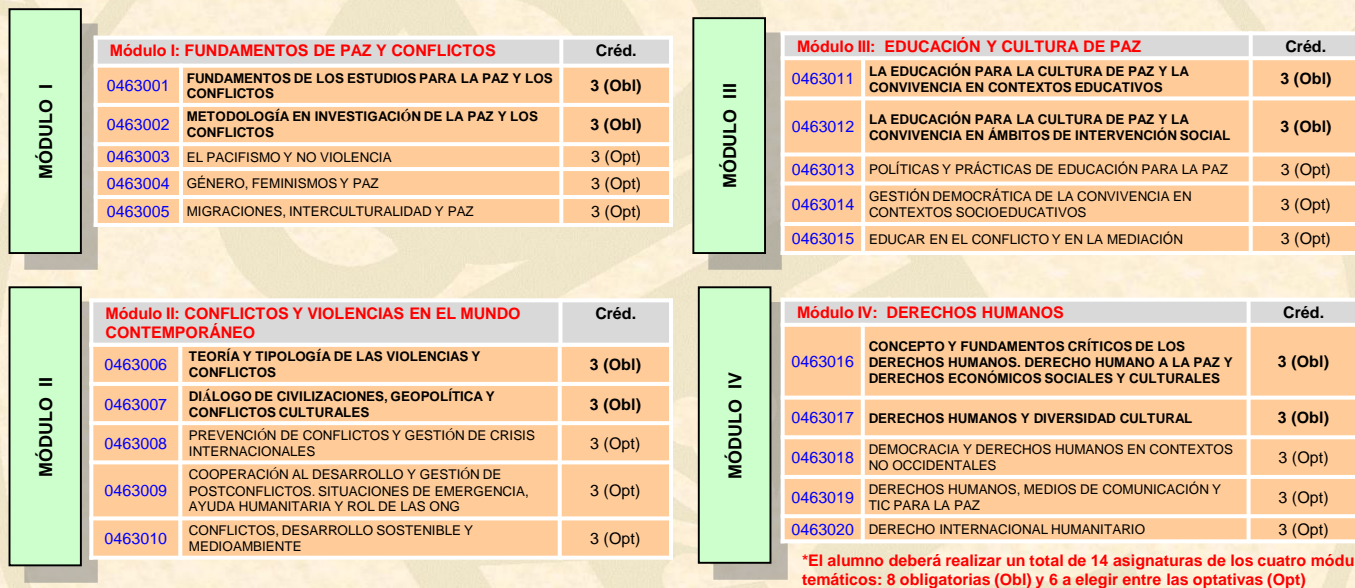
MÓDULO I

| Módulo I: FUNDAMENTOS DE PAZ Y CONFLICTOS | | Créd. |
|---|---|---|
| 0463001 | FUNDAMENTOS DE LOS ESTUDIOS PARA LA PAZ Y LOS CONFLICTOS | 3 (Obl) |
| 0463002 | METODOLOGÍA EN INVESTIGACIÓN DE LA PAZ Y LOS CONFLICTOS | 3 (Obl) |
| 0463003 | EL PACIFISMO Y NO VIOLENCIA | 3 (Opt) |
| 0463004 | GÉNERO, FEMINISMOS Y PAZ | 3 (Opt) |
| 0463005 | MIGRACIONES, INTERCULTURALIDAD Y PAZ | 3 (Opt) |

MÓDULO II

| Módulo II: CONFLICTOS Y VIOLENCIAS EN EL MUNDO CONTEMPORÁNEO | | Créd. |
|---|---|---|
| 0463006 | TEORÍA Y TIPOLOGÍA DE LAS VIOLENCIAS Y CONFLICTOS | 3 (Obl) |
| 0463007 | DIÁLOGO DE CIVILIZACIONES, GEOPOLÍTICA Y CONFLICTOS CULTURALES | 3 (Obl) |
| 0463008 | PREVENCIÓN DE CONFLICTOS Y GESTIÓN DE CRISIS INTERNACIONALES | 3 (Opt) |
| 0463009 | COOPERACIÓN AL DESARROLLO Y GESTIÓN DE POSTCONFLICTOS. SITUACIONES DE EMERGENCIA, AYUDA HUMANITARIA Y ROL DE LAS ONG | 3 (Opt) |
| 0463010 | CONFLICTOS, DESARROLLO SOSTENIBLE Y MEDIOAMBIENTE | 3 (Opt) |

MÓDULO III

| Módulo III: EDUCACIÓN Y CULTURA DE PAZ | | Créd. |
|---|---|---|
| 0463011 | LA EDUCACIÓN PARA LA CULTURA DE PAZ Y LA CONVIVENCIA EN CONTEXTOS EDUCATIVOS | 3 (Obl) |
| 0463012 | LA EDUCACIÓN PARA LA CULTURA DE PAZ Y LA CONVIVENCIA EN ÁMBITOS DE INTERVENCIÓN SOCIAL | 3 (Obl) |
| 0463013 | POLÍTICAS Y PRÁCTICAS DE EDUCACIÓN PARA LA PAZ | 3 (Opt) |
| 0463014 | GESTIÓN DEMOCRÁTICA DE LA CONVIVENCIA EN CONTEXTOS SOCIOEDUCATIVOS | 3 (Opt) |
| 0463015 | EDUCAR EN EL CONFLICTO Y EN LA MEDIACIÓN | 3 (Opt) |

MÓDULO IV

| Módulo IV: DERECHOS HUMANOS | | Créd. |
|---|---|---|
| 0463016 | CONCEPTO Y FUNDAMENTOS CRÍTICOS DE LOS DERECHOS HUMANOS. DERECHO HUMANO A LA PAZ Y DERECHOS ECONÓMICOS SOCIALES Y CULTURALES | 3 (Obl) |
| 0463017 | DERECHOS HUMANOS Y DIVERSIDAD CULTURAL | 3 (Obl) |
| 0463018 | DEMOCRACIA Y DERECHOS HUMANOS EN CONTEXTOS NO OCCIDENTALES | 3 (Opt) |
| 0463019 | DERECHOS HUMANOS, MEDIOS DE COMUNICACIÓN Y TIC PARA LA PAZ | 3 (Opt) |
| 0463020 | DERECHO INTERNACIONAL HUMANITARIO | 3 (Opt) |

*El alumno deberá realizar un total de 14 asignaturas de los cuatro módu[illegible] temáticos: 8 obligatorias (Obl) y 6 a elegir entre las optativas (Opt)